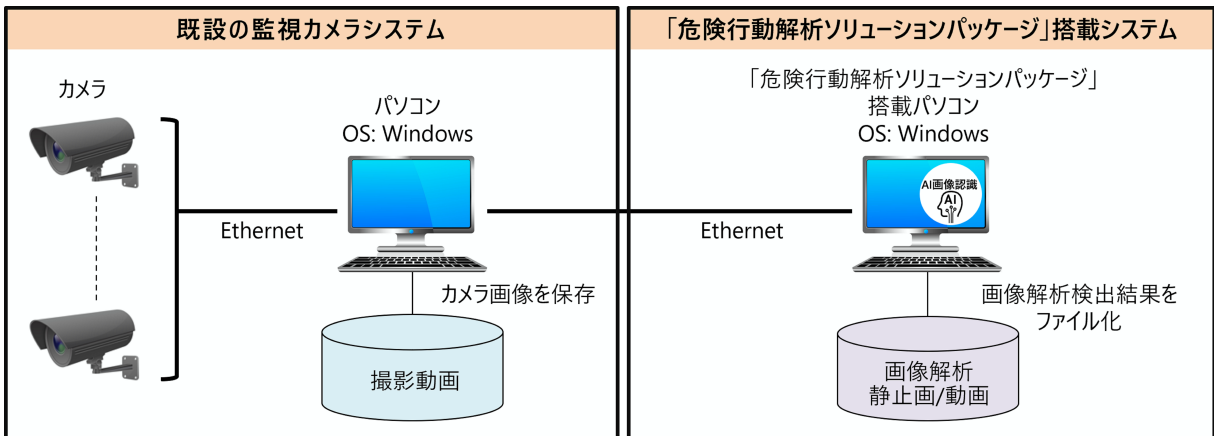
既設の監視カメラシステム

カメラ

パソコン
OS: Windows

Ethernet

カメラ画像を保存

撮影動画

「危険行動解析ソリューションパッケージ」搭載システム

「危険行動解析ソリューションパッケージ」
搭載パソコン
OS: Windows

AI画像認識
AI

Ethernet

画像解析検出結果を
ファイル化

画像解析
静止画/動画